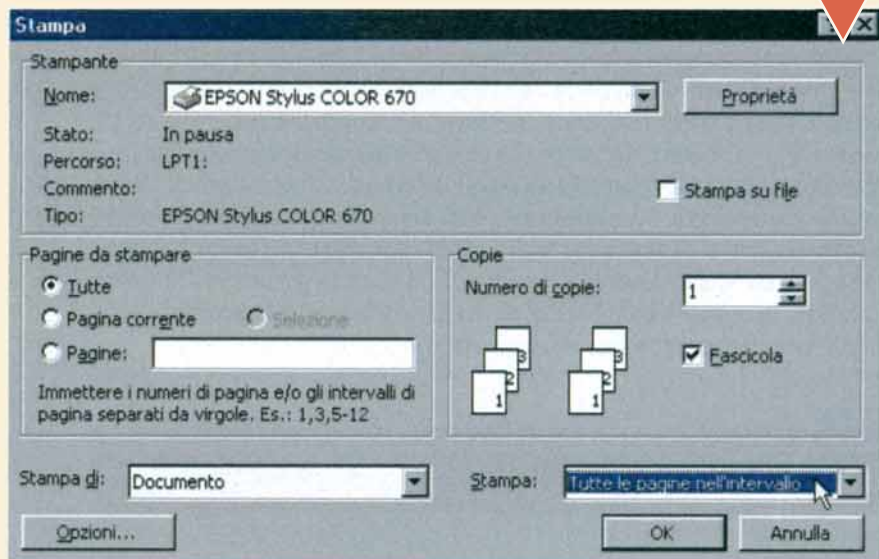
Stampo

Stampante

Nome: EPSON Stylus COLOR 670

Proprietà

Stato: In pausa

Percorso: LPT1:

Commento:

Stampa su file

Tipo: EPSON Stylus COLOR 670

Pagine da stampare

Tutte

Pagina corrente

Selezione

Pagine:

Immettere i numeri di pagina e/o gli intervalli di pagina separati da virgole. Es.: 1,3,5-12

Copie

Numero di copie: 1

3 2 1 3 2 1

Fascicola

Stampa di: Documento

Stampa: Tutte le pagine nell'intervallo

Opzioni...

OK

Annulla